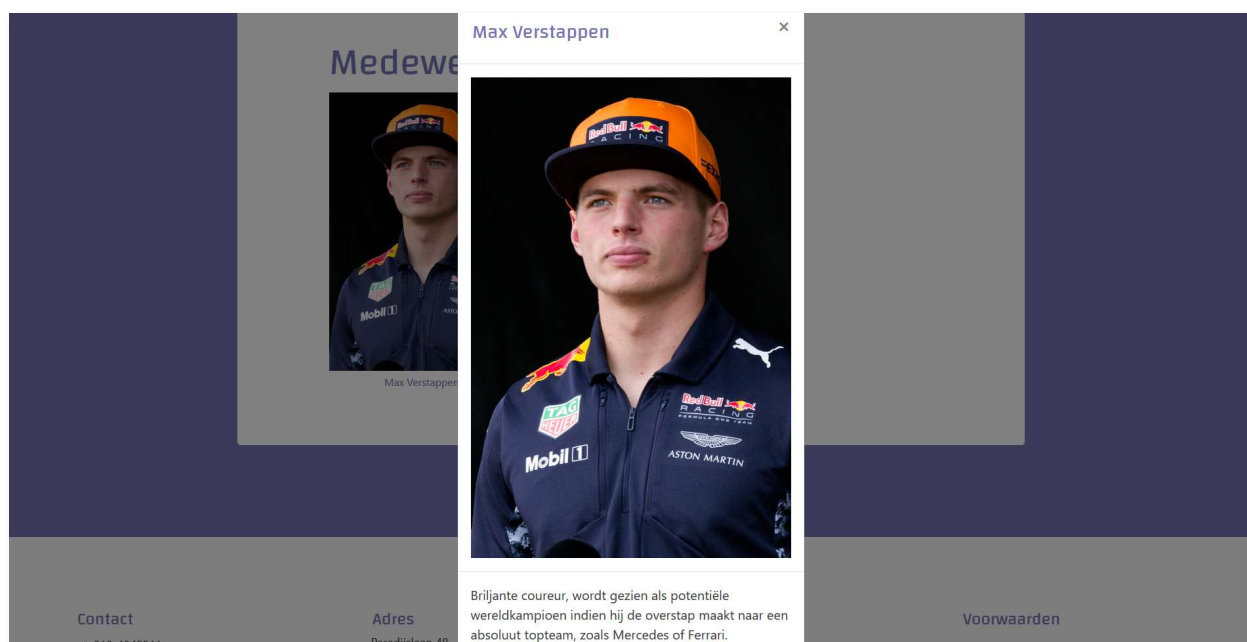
Medewe

Max Verstappen

Contact

Adres

Voorwaarden

Max Verstappen

×

Red Bull RACING

Red Bull RACING FORMULA ONE TEAM

TAG HEUER

Mobil 1

ASTON MARTIN

Briljante coureur, wordt gezien als potentiële wereldkampioen indien hij de overstap maakt naar een absoluut topteam, zoals Mercedes of Ferrari.